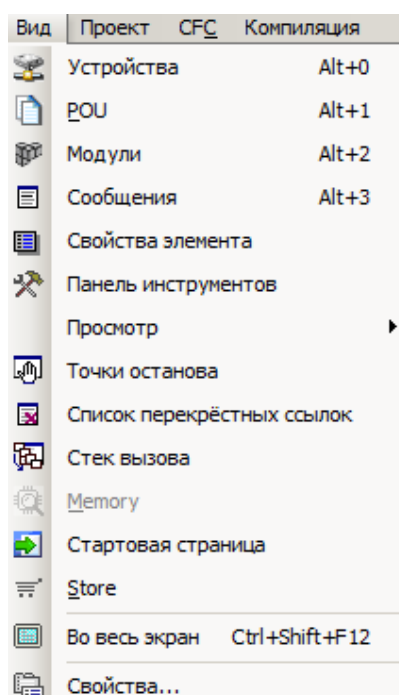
Вид | Проект | CFC | Компиляция

Устройства Alt+0
POU Alt+1
Модули Alt+2
Сообщения Alt+3
Свойства элемента
Панель инструментов
Просмотр
Точки останова
Список перекрёстных ссылок
Стек вызова
Memory
Стартовая страница
Store
Во весь экран Ctrl+Shift+F12
Свойства...